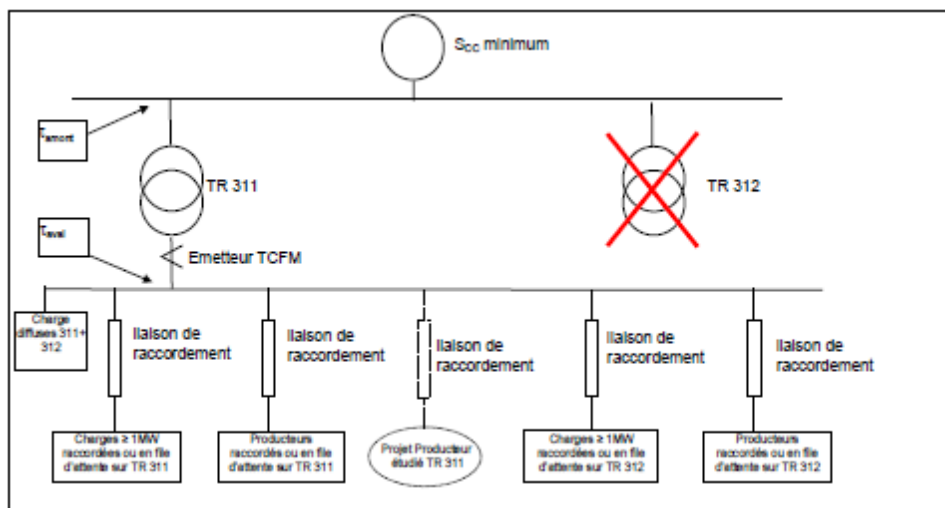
$S_{CC}$ minimum

$\tau_{amont}$

TR 311

TR 312

$\tau_{aval}$

Emetteur TCFM

Charge diffuses 311+ 312

liaison de raccordement

liaison de raccordement

liaison de raccordement

liaison de raccordement

liaison de raccordement

Charges ≥ 1MW raccordées ou en file d'attente sur TR 311

Producteurs raccordés ou en file d'attente sur TR 311

Projet Producteur étudié TR 311

Charges ≥ 1MW raccordées ou en file d'attente sur TR 312

Producteurs raccordés ou en file d'attente sur TR 312